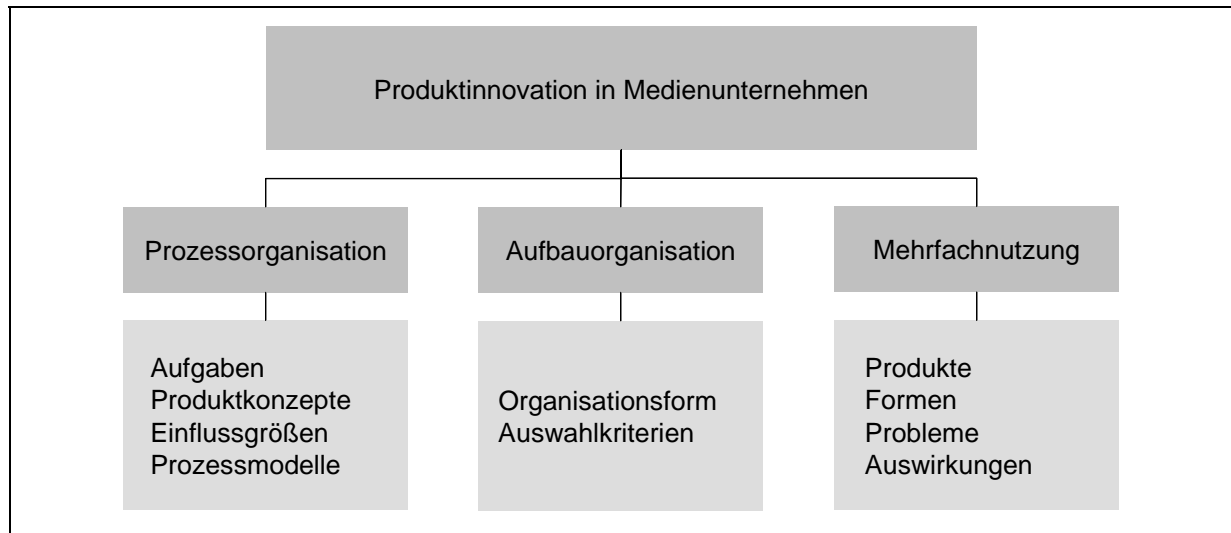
Produktinnovation in Medienunternehmen

Prozessorganisation

Aufgaben
Produktkonzepte
Einflussgrößen
Prozessmodelle

Aufbauorganisation

Organisationsform
Auswahlkriterien

Mehrfachnutzung

Produkte
Formen
Probleme
Auswirkungen